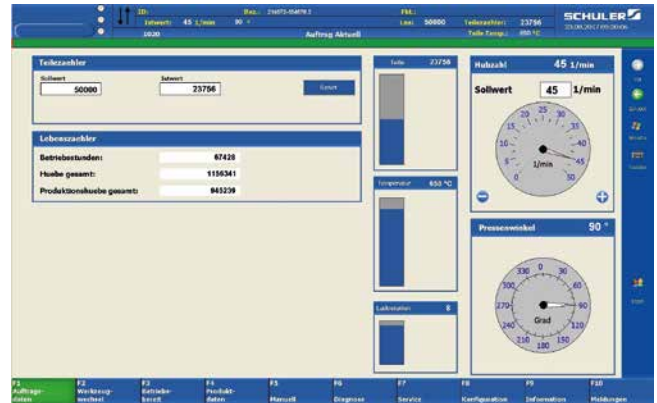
ID: Bez.: 216072-554878.3 Fbl.:
Istwert: 45 1/min 90 ° Los: 50000 Teilezaehler: 23756
1030 Auftrag Aktuell Teile Temp.: 650 °C
SCHULER
23.08.2017 / 09:00:06

Teilezaehler
Sollwert
50000
Istwert
23756
Reset

Lebenszaehler
Betriebsstunden: 67428
Huebe gesamt: 1156341
Produktionshuebe gesamt: 945239

Teile 23756

Temperatur 650 °C

Lubrication 8

Hubzahl 45 1/min
Sollwert 45 1/min
0 5 10 15 20 25 30 35 40 45 50
1/min

Pressenwinkel 90 °
0 30 60 90 120 150 180 210 240 270 300 330
Grad

F1 Auftragsdaten
F2 Werkzeugwechsel
F3 Betriebsbereit
F4 Produktdaten
F5 Manuell
F6 Diagnose
F7 Service
F8 Konfiguration
F9 Information
F10 Meldungen